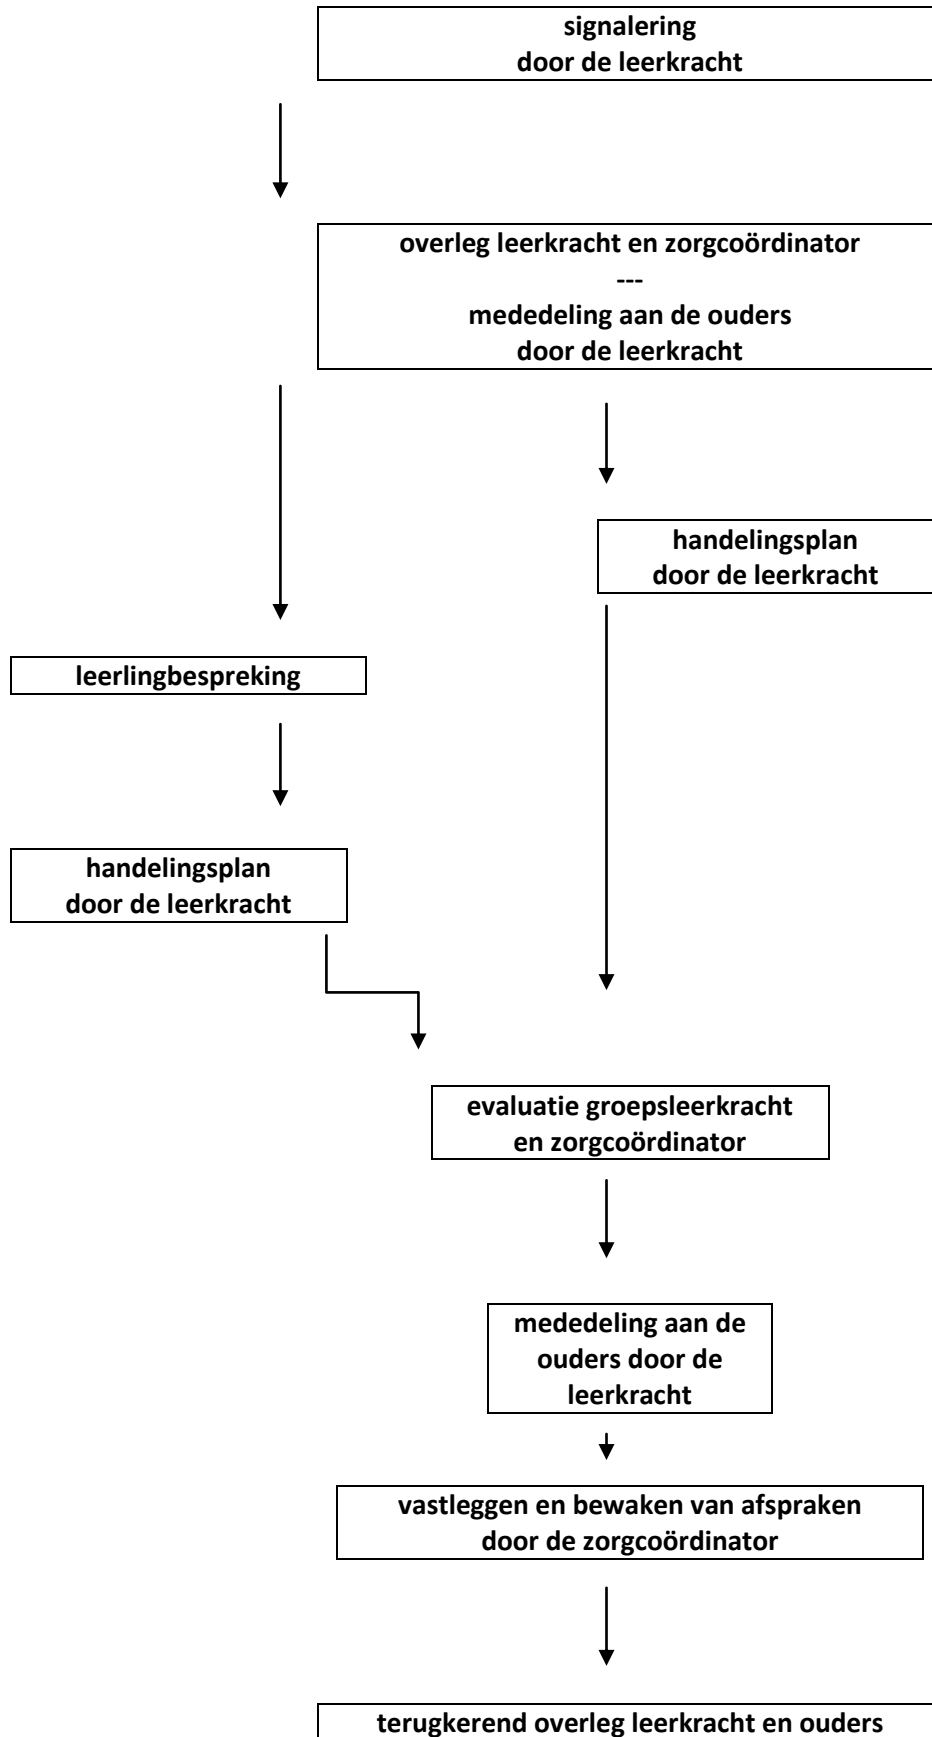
signalering
door de leerkracht

overleg leerkracht en zorgcoördinator
---
mededeling aan de ouders
door de leerkracht

handelingsplan
door de leerkracht

leerlingbespreking

handelingsplan
door de leerkracht

evaluatie groepsleerkracht
en zorgcoördinator

mededeling aan de
ouders door de
leerkracht

vastleggen en bewaken van afspraken
door de zorgcoördinator

terugkerend overleg leerkracht en ouders